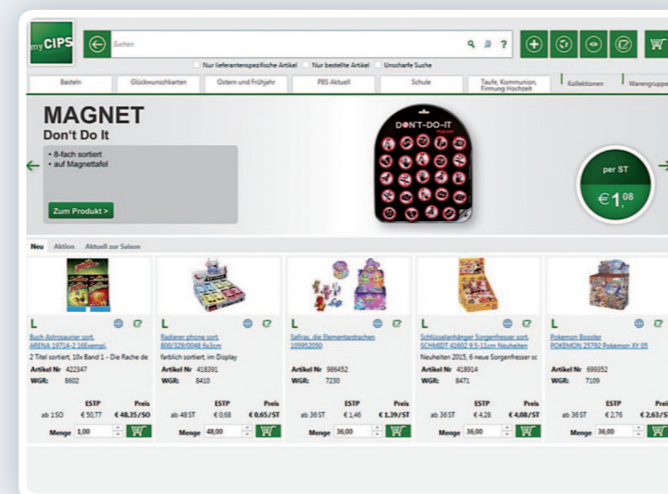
myCIPS

Suchen

Nur lieferantenspezifische Artikel Nur bestellte Artikel Unscharfe Suche

Basteln | Glückwunschkarten | Ostern und Frühjahr | PBS Aktuell | Schule | Taufe, Kommunion, Firmung Hochzeit | Kollektionen | Warengruppe

MAGNET
Don't Do It

• 8-fach sortiert
• auf Magnettafel

Zum Produkt >

DON'T-DO-IT

per ST
€ 1,08

Neu | Aktion | Aktuell zur Saison

L
Buch Astrosaurier sort. ARENA 18714-2 16Exempl.
2 Titel sortiert, 10x Band 1 - Die Rache de
Artikel Nr 422347
WGR: 8602
ESTP Preis
ab 1 SO €50,77 €48,35/SO
Menge 1,00

L
Radierer phone sort. 800/328/0048 6x3cm
farblich sortiert, im Display
Artikel Nr 418391
WGR: 8410
ESTP Preis
ab 48 ST €0,68 €0,65/ST
Menge 48,00

L
Safiras, die Elementardrachen 105952050
Artikel Nr 986452
WGR: 7230
ESTP Preis
ab 36 ST €1,46 €1,39/ST
Menge 36,00

L
Schlüsselanhänger Sorgenfresser sort. SCHMIDT 41602 9,5-11cm Neuheiten
Neuheiten 2015, 6 neue Sorgenfresser sc
Artikel Nr 418914
WGR: 8471
ESTP Preis
ab 36 ST €4,28 €4,08/ST
Menge 36,00

L
Pokemon Booster POKEMON 25792 Pokemon XY 05
Artikel Nr 699352
WGR: 7109
ESTP Preis
ab 36 ST €2,76 €2,63/ST
Menge 36,00